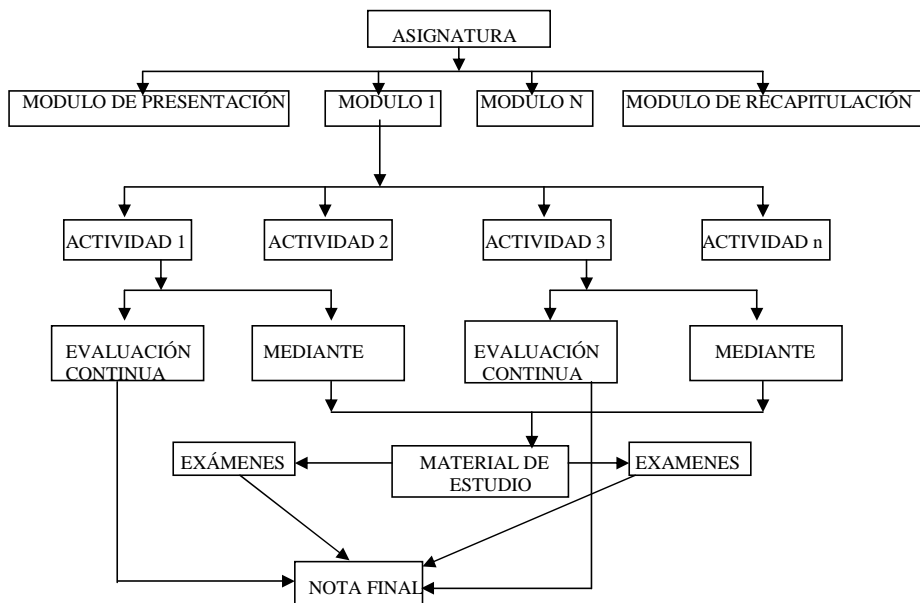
ASIGNATURA

MODULO DE PRESENTACIÓN

MODULO 1

MODULO N

MODULO DE RECAPITULACIÓN

ACTIVIDAD 1

ACTIVIDAD 2

ACTIVIDAD 3

ACTIVIDAD n

EVALUACIÓN CONTINUA

MEDIANTE

EVALUACIÓN CONTINUA

MEDIANTE

EXÁMENES

MATERIAL DE ESTUDIO

EXAMENES

NOTA FINAL